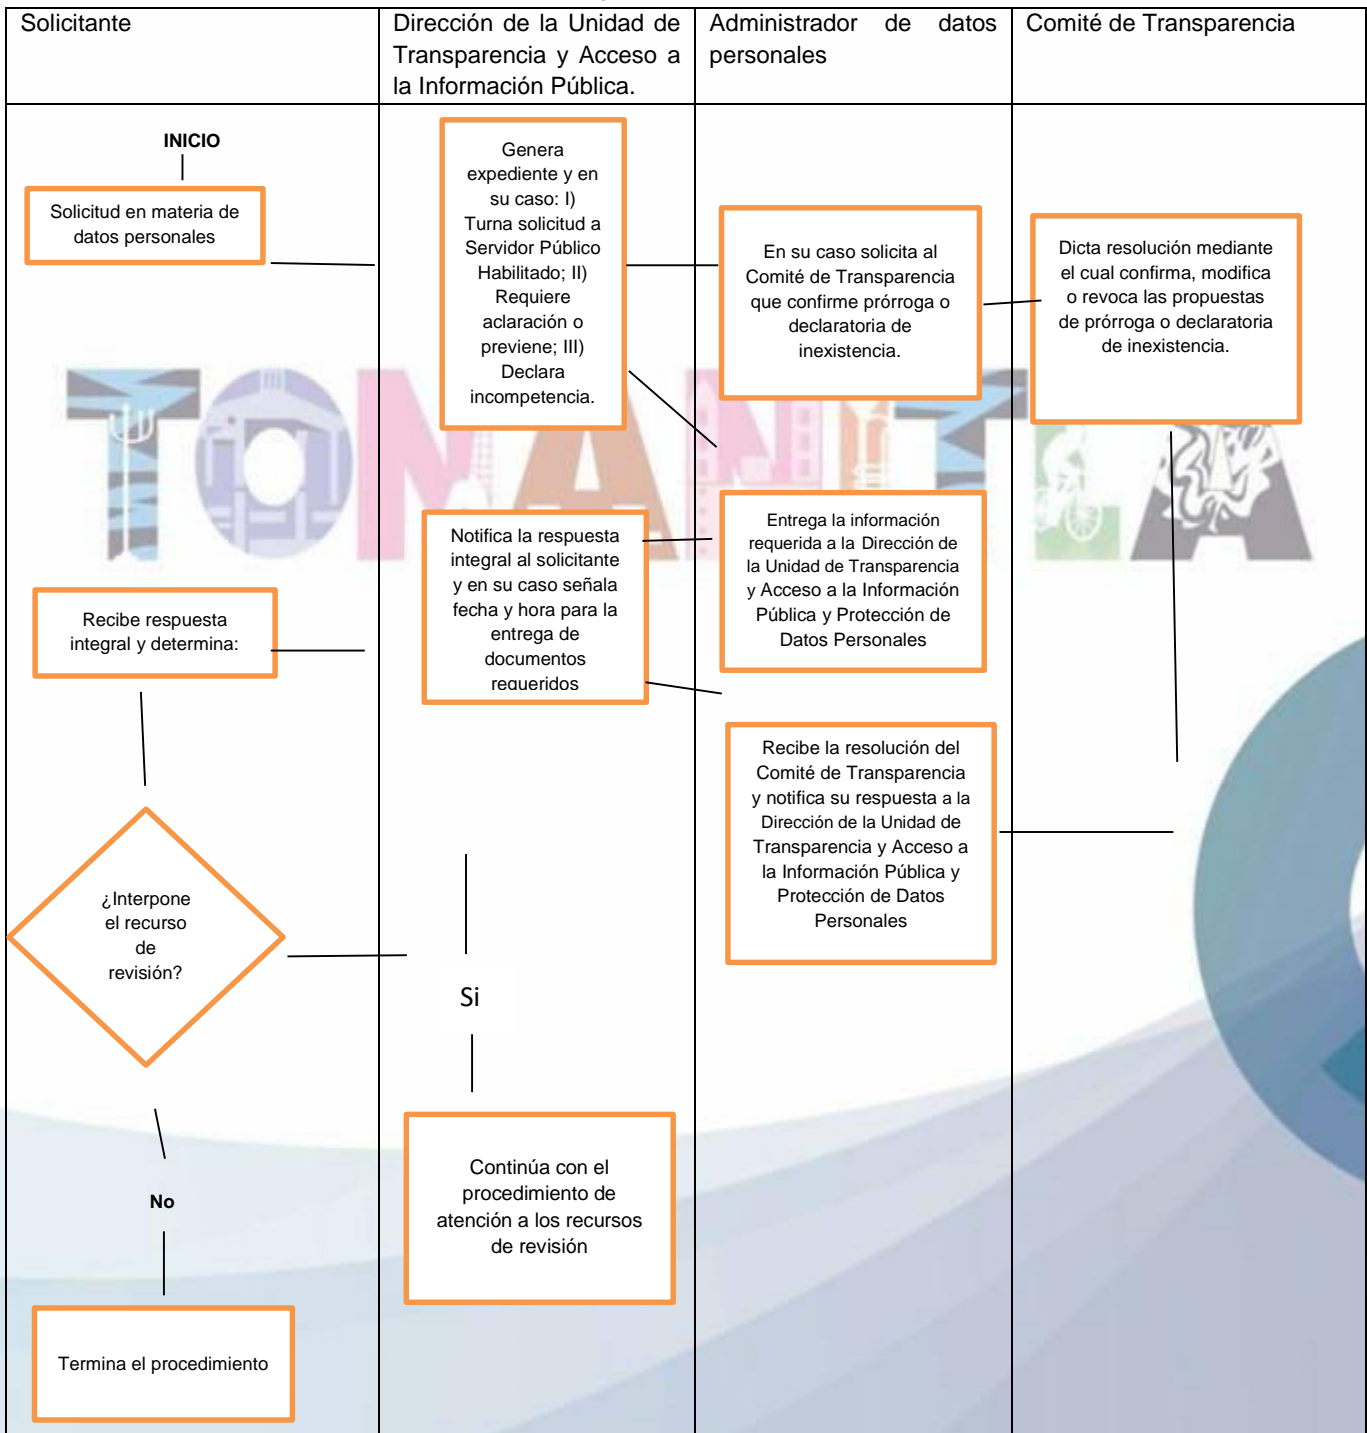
| Solicitante | Dirección de la Unidad de Transparencia y Acceso a la Información Pública. | Administrador de datos personales | Comité de Transparencia |
|---|---|---|---|

INICIO

Solicitud en materia de datos personales

Genera expediente y en su caso: I) Turna solicitud a Servidor Público Habilitado; II) Requiere aclaración o previene; III) Declara incompetencia.

En su caso solicita al Comité de Transparencia que confirme prórroga o declaratoria de inexistencia.

Dicta resolución mediante el cual confirma, modifica o revoca las propuestas de prórroga o declaratoria de inexistencia.

TONANITLA

Notifica la respuesta integral al solicitante y en su caso señala fecha y hora para la entrega de documentos requeridos

Entrega la información requerida a la Dirección de la Unidad de Transparencia y Acceso a la Información Pública y Protección de Datos Personales

Recibe respuesta integral y determina:

Recibe la resolución del Comité de Transparencia y notifica su respuesta a la Dirección de la Unidad de Transparencia y Acceso a la Información Pública y Protección de Datos Personales

¿Interpone el recurso de revisión?

Si

Continúa con el procedimiento de atención a los recursos de revisión

No

Termina el procedimiento